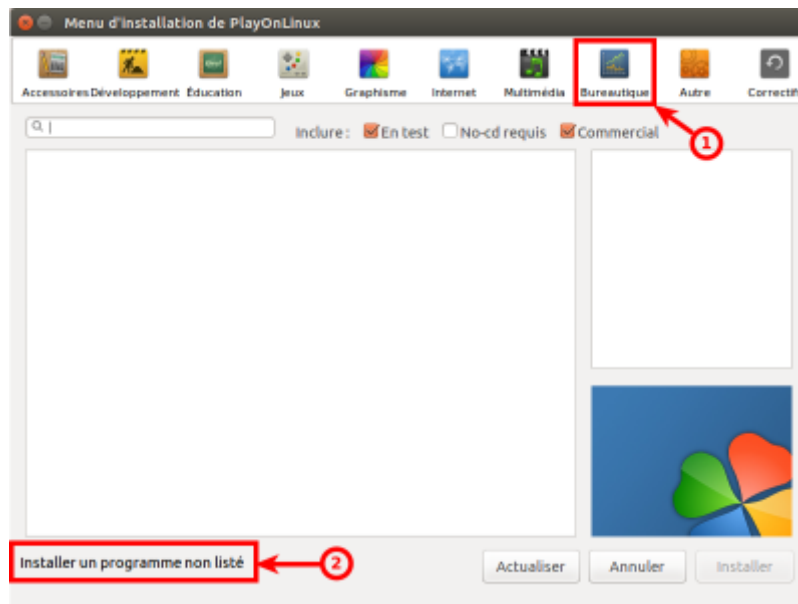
Menu d'installation de PlayOnLinux

Accessoires Développement Éducation Jeux Graphisme Internet Multimédia Bureautique Autre Correctif

Inclure : En test No-cd requis Commercial

1

Installer un programme non listé

2

Actualiser Annuler Installer